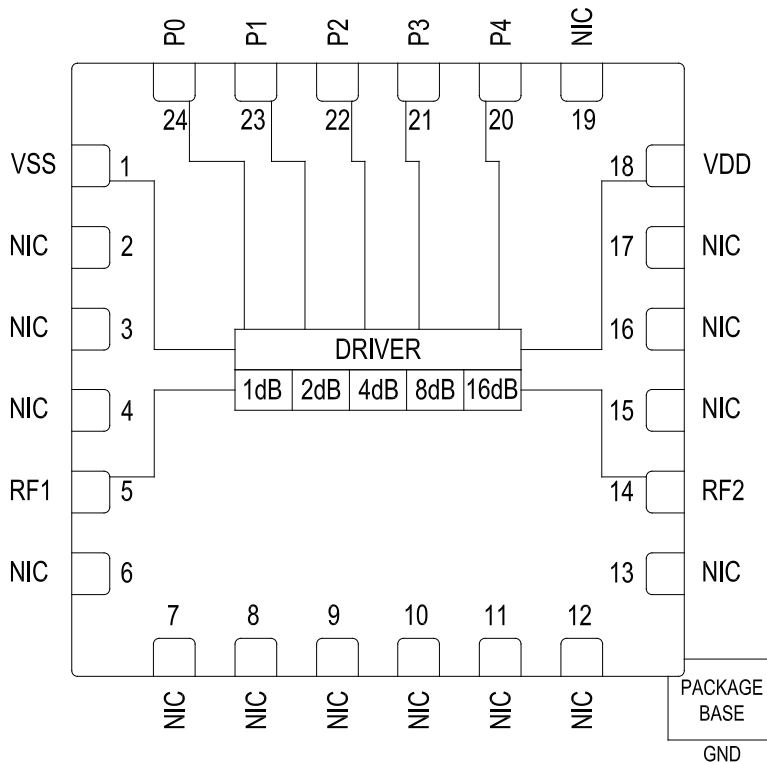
P0 P1 P2 P3 P4 NIC

24 23 22 21 20 19

VSS 1

NIC 2

NIC 3

NIC 4

RF1 5

NIC 6

18 VDD

17 NIC

16 NIC

15 NIC

14 RF2

13 NIC

DRIVER

| 1dB | 2dB | 4dB | 8dB | 16dB |
|---|---|---|---|---|

7 8 9 10 11 12

NIC NIC NIC NIC NIC NIC

PACKAGE BASE

GND